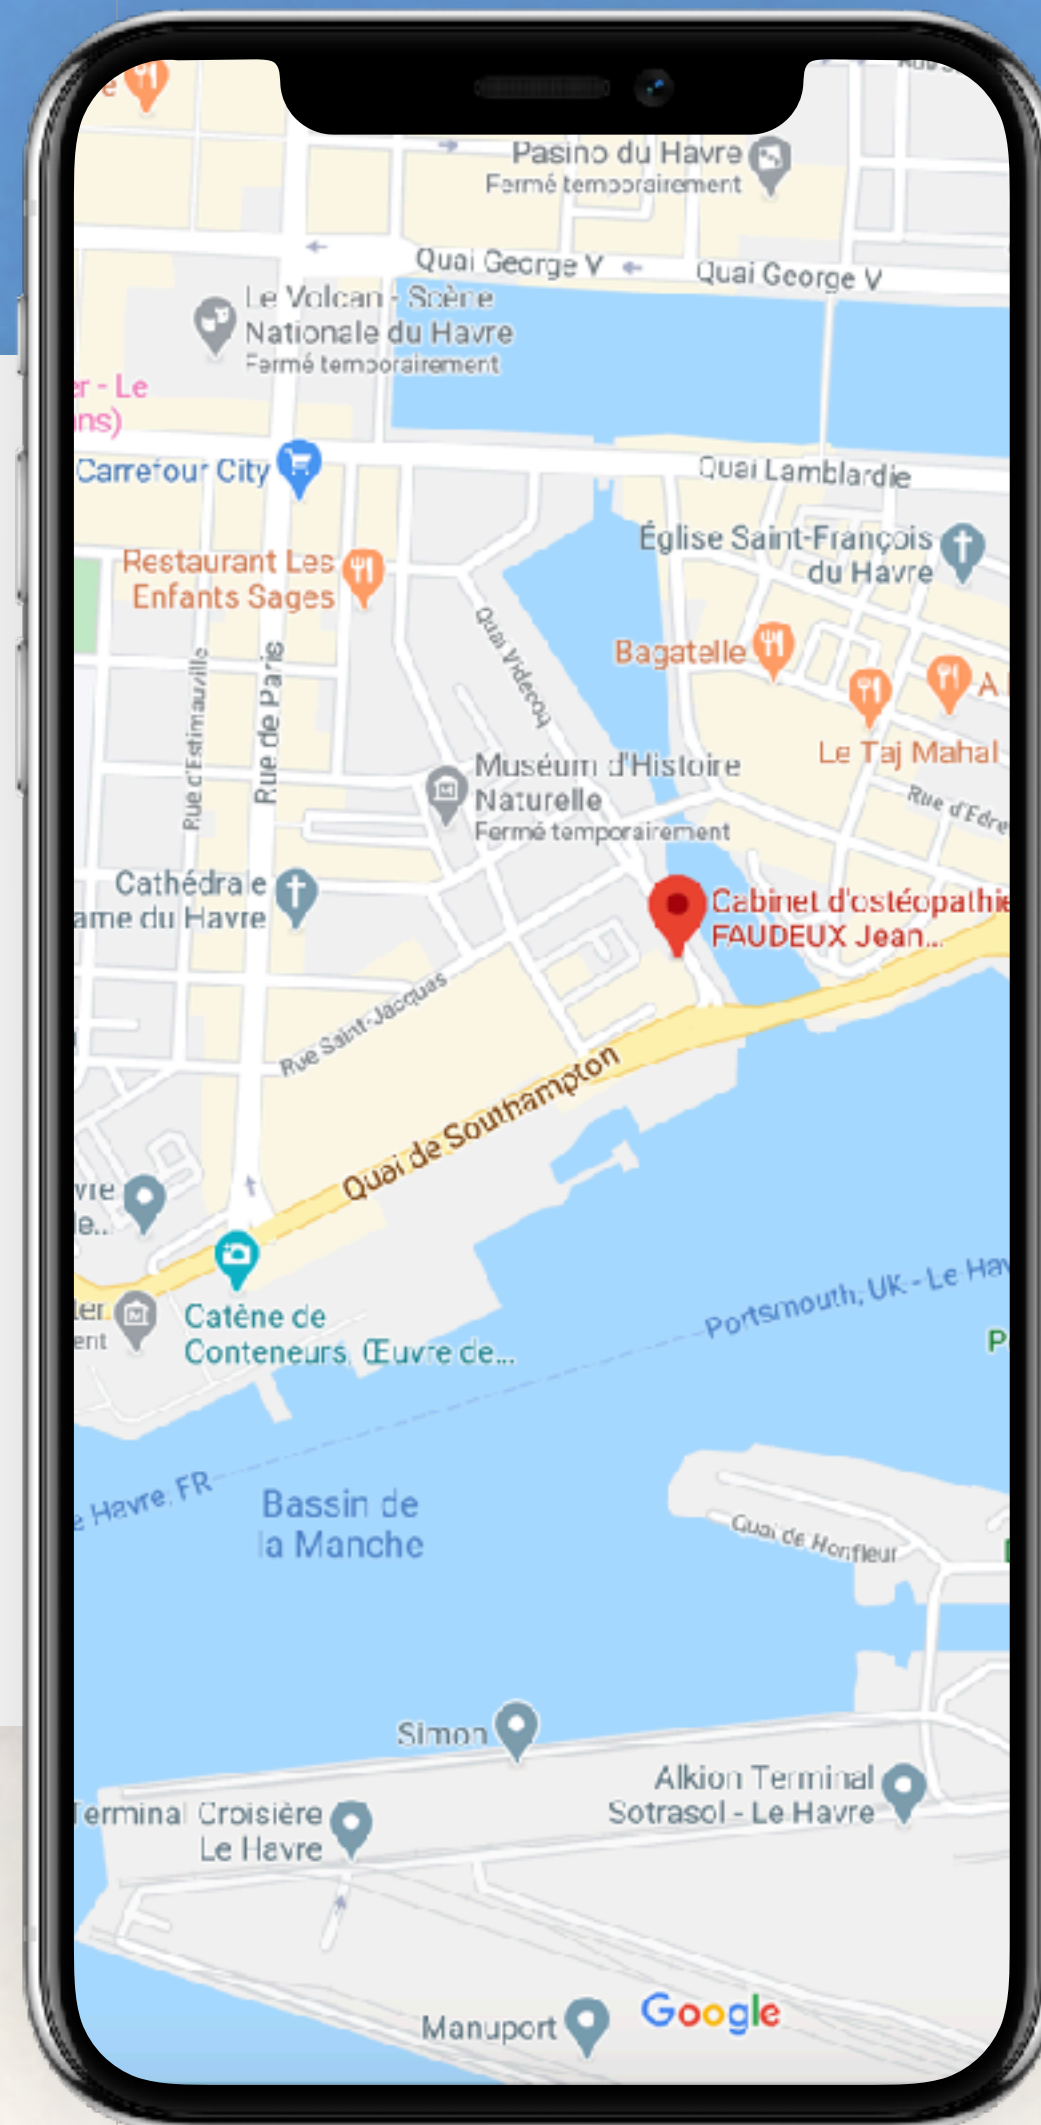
Pasino du Havre
Fermé temporairement

Quai George V
Quai George V

Le Volcan - Scène Nationale du Havre
Fermé temporairement

r - Le
ns)

Carrefour City

Quai Lamblardie

Église Saint-François du Havre

Restaurant Les Enfants Sages

Quai Videcoq

Bagatelle

A

Le Taj Mahal

Rue d'Estimauville

Rue de Paris

Muséum d'Histoire Naturelle
Fermé temporairement

Rue d'Edre

Cathédrale
ame du Havre

Cabinet d'ostéopathie FAUDEUX Jean...

Rue Saint-Jacques

Quai de Southampton

vre
e...

ter
ent

Caténe de Conteneurs, Œuvre de...

Portsmouth, UK - Le Hav

P

e Havre, FR

Bassin de la Manche

Quai de Honfleur

Simon

Alkion Terminal Sotrasol - Le Havre

Terminal Croisière Le Havre

Manuport

Google